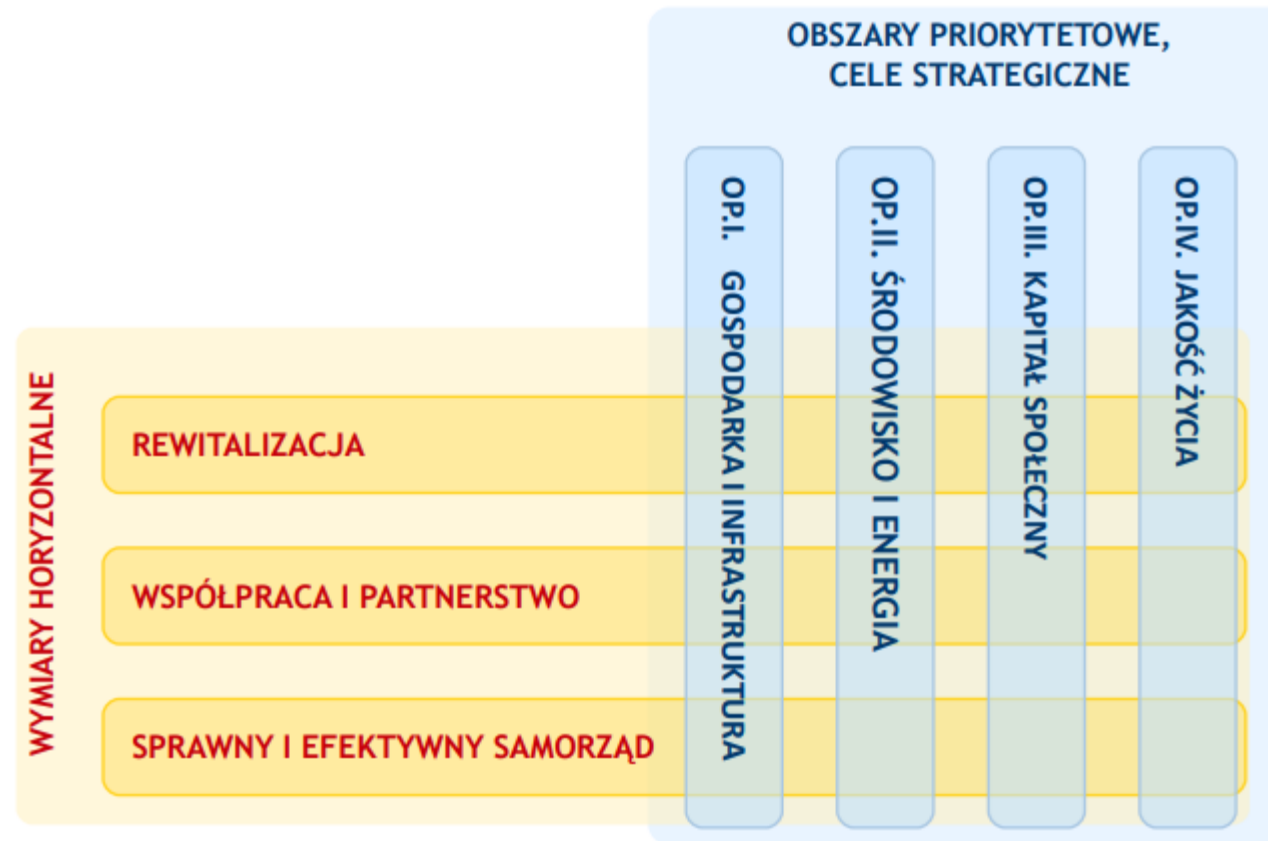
OBSZARY PRIORYTETOWE, CELE STRATEGICZNE

OP.I. GOSPODARKA I INFRASTRUKTURA

OP.II. ŚRODOWISKO I ENERGIA

OP.III. KAPITAł SPOŁECZNY

OP.IV. JAKOŚĆ ŻYCIA

WYMIARY HORYZONTALNE

REWITALIZACJA

WSPÓŁPRACA I PARTNERSTWO

SPRAWNY I EFEKTYWNY SAMORZĄD